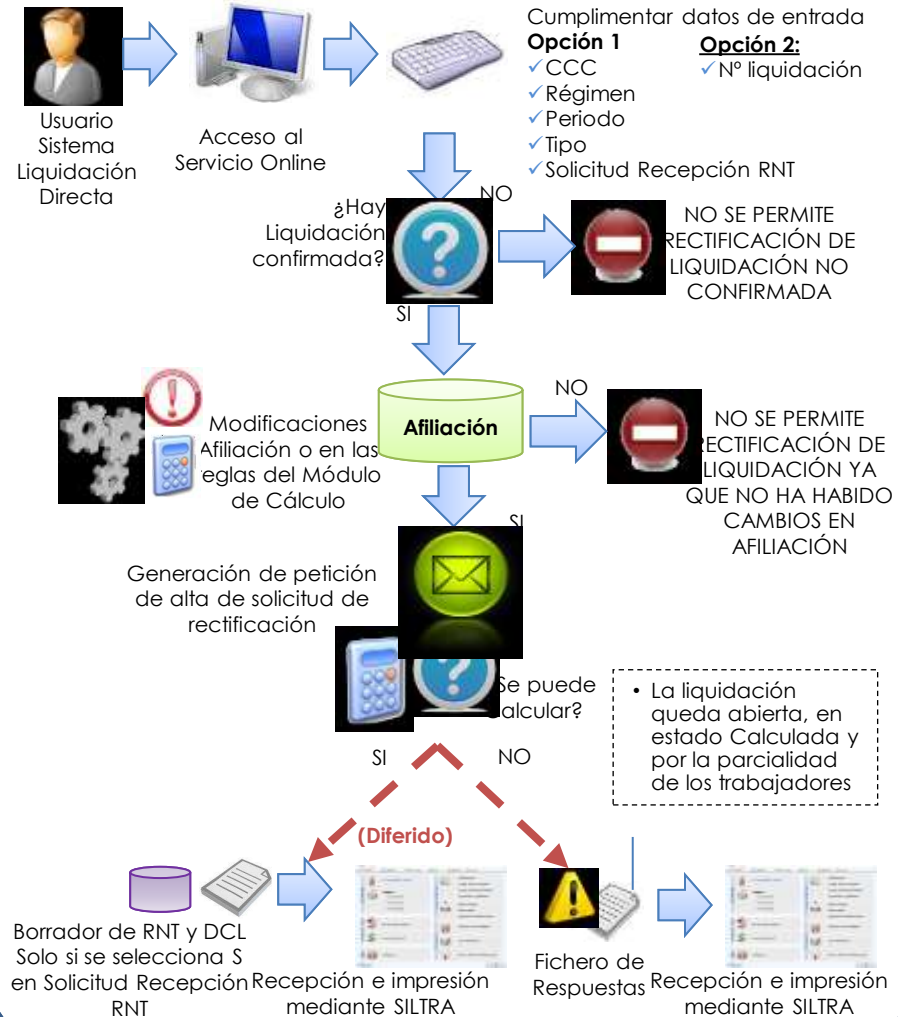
Usuario Sistema Liquidación Directa

Acceso al Servicio Online

Cumplimentar datos de entrada
Opción 1
✓CCC
✓Régimen
✓Periodo
✓Tipo
✓Solicitud Recepción RNT

Opción 2:
✓Nº liquidación

¿Hay Liquidación confirmada?

NO

NO SE PERMITE RECTIFICACIÓN DE LIQUIDACIÓN NO CONFIRMADA

SI

Modificaciones Afiliación o en las reglas del Módulo de Cálculo

Afiliación

NO

NO SE PERMITE RECTIFICACIÓN DE LIQUIDACIÓN YA QUE NO HA HABIDO CAMBIOS EN AFILIACIÓN

SI

Generación de petición de alta de solicitud de rectificación

¿Se puede calcular?

• La liquidación queda abierta, en estado Calculada y por la parcialidad de los trabajadores

SI

NO

(Diferido)

Borrador de RNT y DCL Solo si se selecciona S en Solicitud Recepción RNT

Recepción e impresión mediante SILTRA

Fichero de Respuestas

Recepción e impresión mediante SILTRA